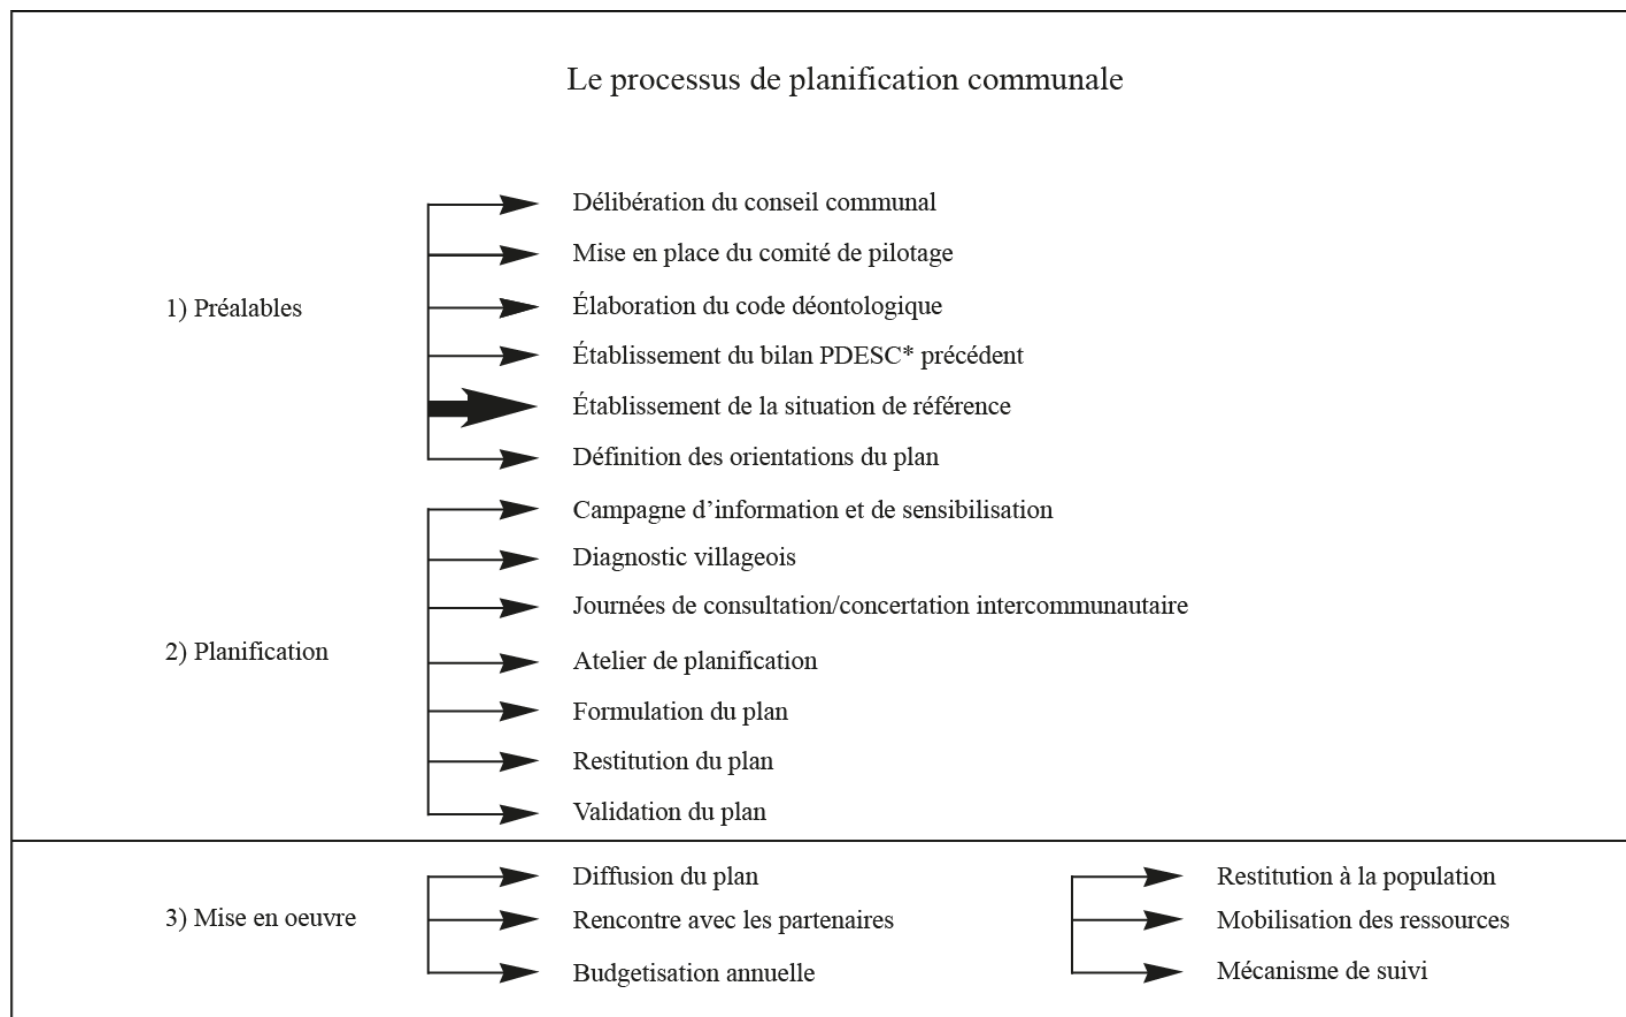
Le processus de planification communale

1) Préalables

Délibération du conseil communal
Mise en place du comité de pilotage
Élaboration du code déontologique
Établissement du bilan PDESC* précédent
Établissement de la situation de référence
Définition des orientations du plan

2) Planification

Campagne d'information et de sensibilisation
Diagnostic villageois
Journées de consultation/concertation intercommunautaire
Atelier de planification
Formulation du plan
Restitution du plan
Validation du plan

3) Mise en oeuvre

Diffusion du plan
Rencontre avec les partenaires
Budgetisation annuelle

Restitution à la population
Mobilisation des ressources
Mécanisme de suivi